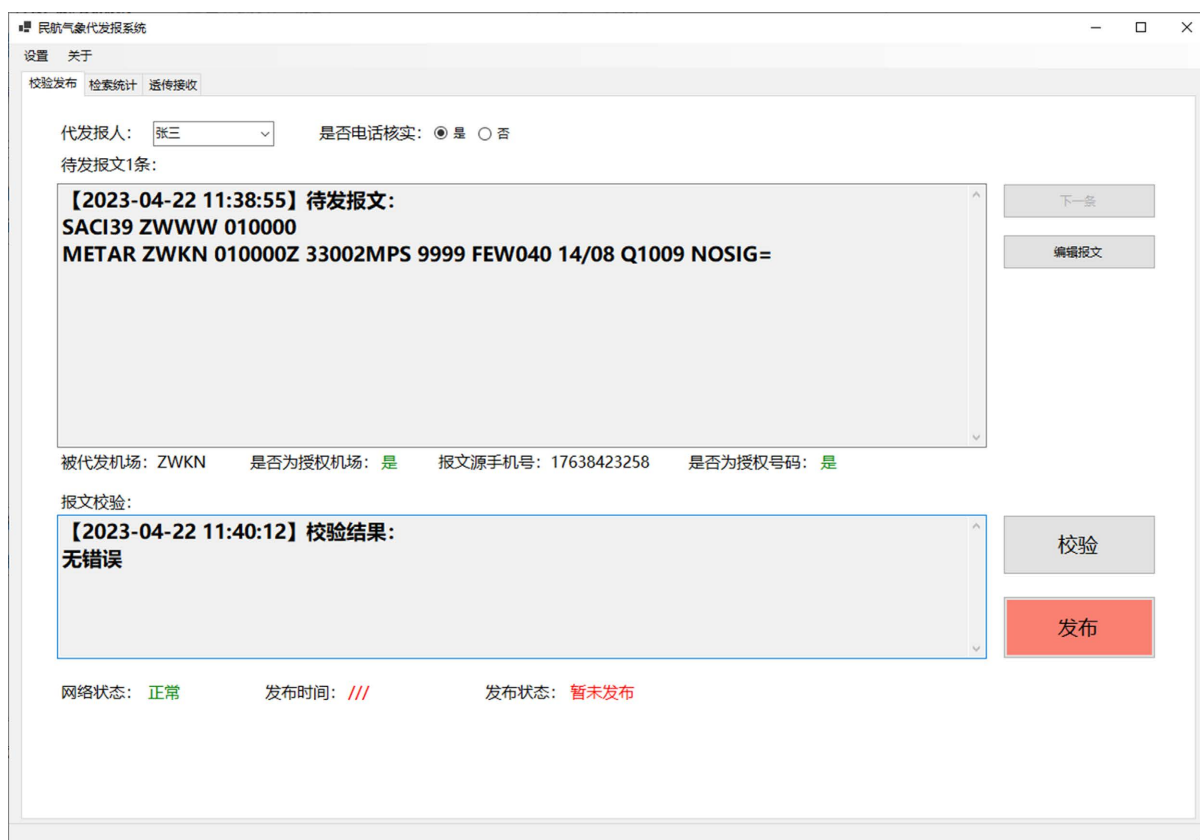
民航气象代发报系统

设置 关于

校验发布 检索统计 透传接收

代发报人: 张三

是否电话核实: 是 否

待发报文1条:

【2023-04-22 11:38:55】待发报文:
SACI39 ZWWW 010000
METAR ZWKN 010000Z 33002MPS 9999 FEW040 14/08 Q1009 NOSIG=

下一条

编辑报文

被代发机场: ZWKN 是否为授权机场: 是 报文源手机号: 17638423258 是否为授权号码: 是

报文校验:

【2023-04-22 11:40:12】校验结果:
无错误

校验

发布

网络状态: 正常 发布时间: /// 发布状态: 暂未发布